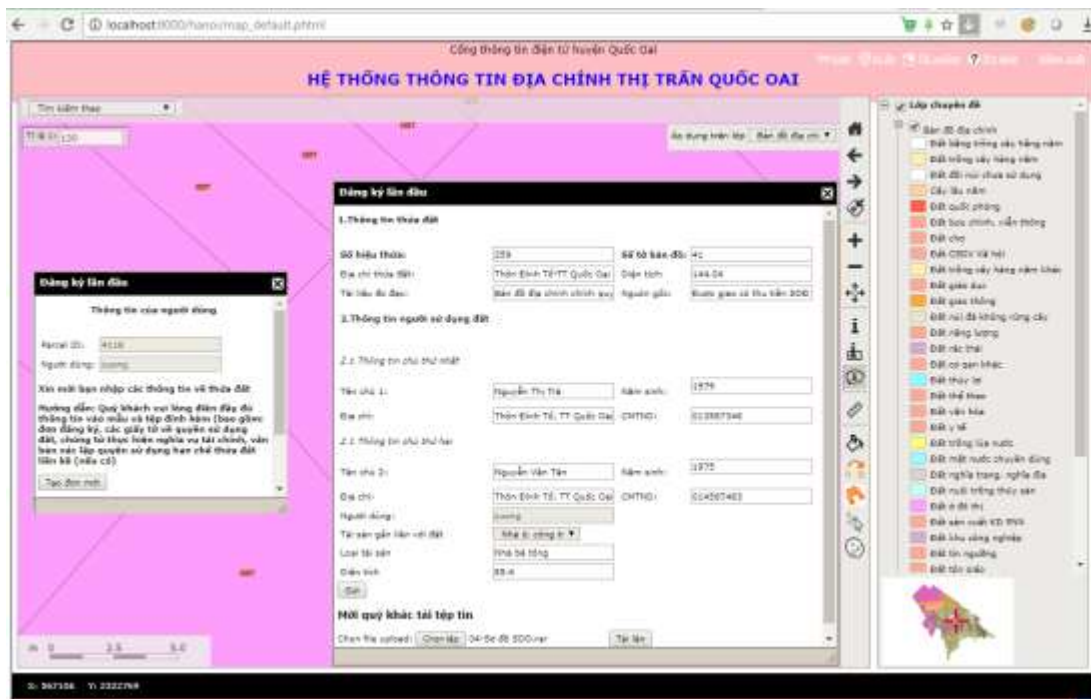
localhost:8000/hanoi/map_default.phtml

Cổng thông tin điện tử huyện Quốc Oai

HỆ THỐNG THÔNG TIN ĐỊA CHÍNH THỊ TRẤN QUỐC OAI

Tìm kiếm theo

Tỉ lệ 1:120

Áp dụng trên lớp: Bản đồ địa chí

Đăng ký lần đầu

Thông tin của người dùng

Parcel ID: 4118

Người dùng: cuong

Xin mời bạn nhập các thông tin về thửa đất

Hướng dẫn: Quý khách vui lòng điền đầy đủ thông tin vào mẫu và tệp đính kèm (bao gồm: đơn đăng ký, các giấy tờ về quyền sử dụng đất, chứng từ thực hiện nghĩa vụ tài chính, văn bản xác lập quyền sử dụng hạn chế thửa đất liền kề (nếu có))

Tạo đơn mới

Đăng ký lần đầu

1.Thông tin thửa đất

Số hiệu thửa: 259 | Số tờ bản đồ: 41

Địa chỉ thửa đất: Thôn Đình Tổ-TT Quốc Oai | Diện tích: 144.04

Tài liệu đo đạc: Bản đồ địa chính chính quy | Nguồn gốc: Được giao có thu tiền SDĐ

2.Thông tin người sử dụng đất

2.1 Thông tin chủ thứ nhất

Tên chủ 1: Nguyễn Thị Trà | Năm sinh: 1979

Địa chỉ: Thôn Đình Tổ, TT Quốc Oai | CMTND: 012887346

2.1 Thông tin chủ thứ hai

Tên chủ 2: Nguyễn Văn Tân | Năm sinh: 1975

Địa chỉ: Thôn Đình Tổ, TT Quốc Oai | CMTND: 014567463

Người dùng: cuong

Tài sản gắn liền với đất: Nhà ở, công tr

Loại tài sản: Nhà bê tông

Diện tích: 88.4

Gửi

Mời quý khác tải tệp tin

Chọn file upload: Chọn tệp 04-So đồ 500.rar Tải lên

Lớp chuyên đề

Bản đồ địa chính

Đất bằng trồng cây hằng năm
Đất trồng cây hằng năm
Đất đồi núi chưa sử dụng
Cây lâu năm
Đất quốc phòng
Đất bưu chính, viễn thông
Đất chợ
Đất CSDV xã hội
Đất trồng cây hằng năm khác
Đất giáo dục
Đất giao thông
Đất núi đá không rừng cây
Đất năng lượng
Đất rác thải
Đất cơ quan khác
Đất thủy lợi
Đất thể thao
Đất văn hóa
Đất y tế
Đất trồng lúa nước
Đất mặt nước chuyên dùng
Đất nghĩa trang, nghĩa địa
Đất nuôi trồng thủy sản
Đất ở đô thị
Đất sản xuất KD PNN
Đất khu công nghiệp
Đất tín ngưỡng
Đất tôn giáo

0 2.5 5.0

X: 567106 Y: 2322769